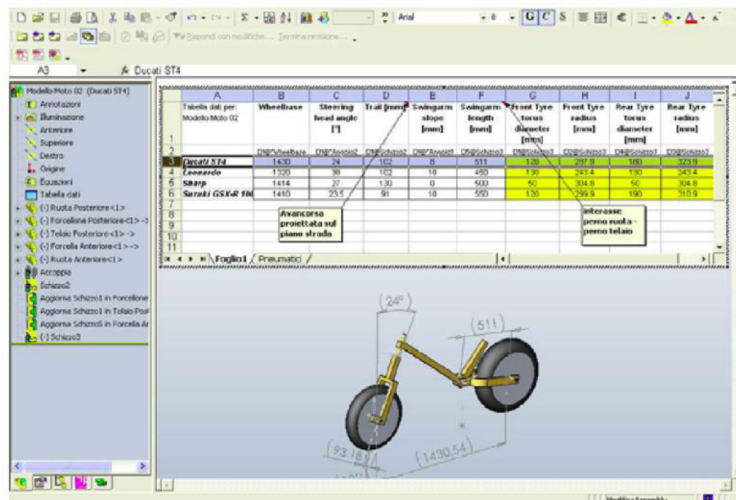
Arial

Rispondi con modifiche... Termina revisione...

A3 Ducati ST4

Modello Moto 02 (Ducati ST4)
Annotazioni
Illuminazione
Anteriore
Superiore
Destro
Origine
Equazioni
Tabella dati
(-) Ruota Posteriore<1>
(-) Forcellone Posteriore<1> ->
(-) Telaio Posteriore<1> ->
(-) Forcella Anteriore<1> ->
(-) Ruota Anteriore<1>
Accoppia
Schizzo2
Aggiorna Schizzo1 in Forcellone
Aggiorna Schizzo1 in Telaio Post
Aggiorna Schizzo5 in Forcella Ar
(-) Schizzo3

| | A | B | C | D | E | F | G | H | I | J |
|---|---|---|---|---|---|---|---|---|---|---|
| 1 | Tabella dati per: Modello Moto 02 | Wheelbase | Steering head angle [°] | Trail [mm] | Swingarm slope [mm] | Swingarm length [mm] | Front Tyre torus diameter [mm] | Front Tyre radius [mm] | Rear Tyre torus diameter [mm] | Rear Tyre radius [mm] |
| 2 | | D1@Wheelbase | D1@Schizzo2 | D2@Schizzo2 | D1@Assieme | D5@Schizzo3 | D1@Schizzo3 | D2@Schizzo3 | D4@Schizzo3 | D3@Schizzo3 |
| 3 | Ducati ST4 | 1430 | 24 | 102 | 8 | 511 | 120 | 297.8 | 180 | 323.8 |
| 4 | Leonardo | 1320 | 38 | 102 | 18 | 460 | 130 | 243.4 | 130 | 243.4 |
| 5 | Sharp | 1414 | 27 | 130 | 0 | 500 | 50 | 304.8 | 50 | 304.8 |
| 6 | Suzuki GSX-R 100 | 1410 | 23.5 | 91 | 10 | 550 | 120 | 299.9 | 190 | 310.9 |

Avancorsa proiettata sul piano strada

interasse perno ruota - perno telaio

Foglio1 / Pneumatici

24°
511
93.18
1430.54